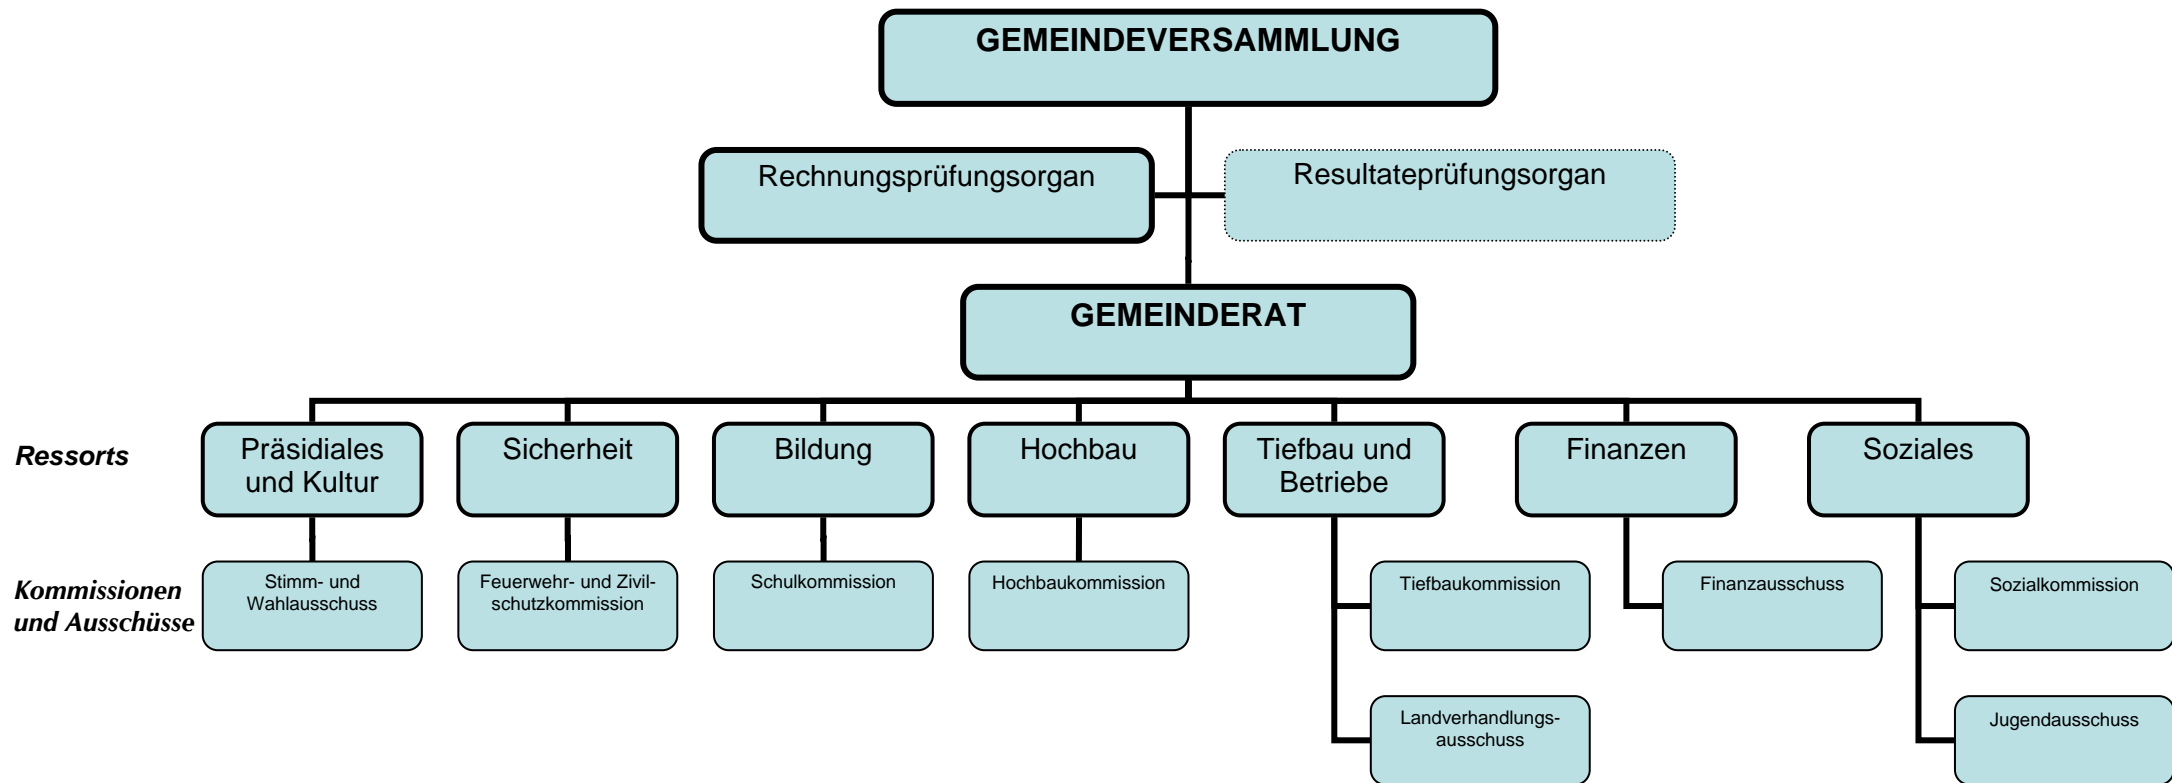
GEMEINDEVERSAMMLUNG

Rechnungsprüfungsorgan

Resultateprüfungsorgan

GEMEINDERAT

Ressorts

Präsidiales und Kultur

Sicherheit

Bildung

Hochbau

Tiefbau und Betriebe

Finanzen

Soziales

Kommissionen und Ausschüsse

Stimm- und Wahlausschuss

Feuerwehr- und Zivilschutzkommission

Schulkommission

Hochbaukommission

Tiefbaukommission

Landverhandlungsausschuss

Finanzausschuss

Sozialkommission

Jugendausschuss